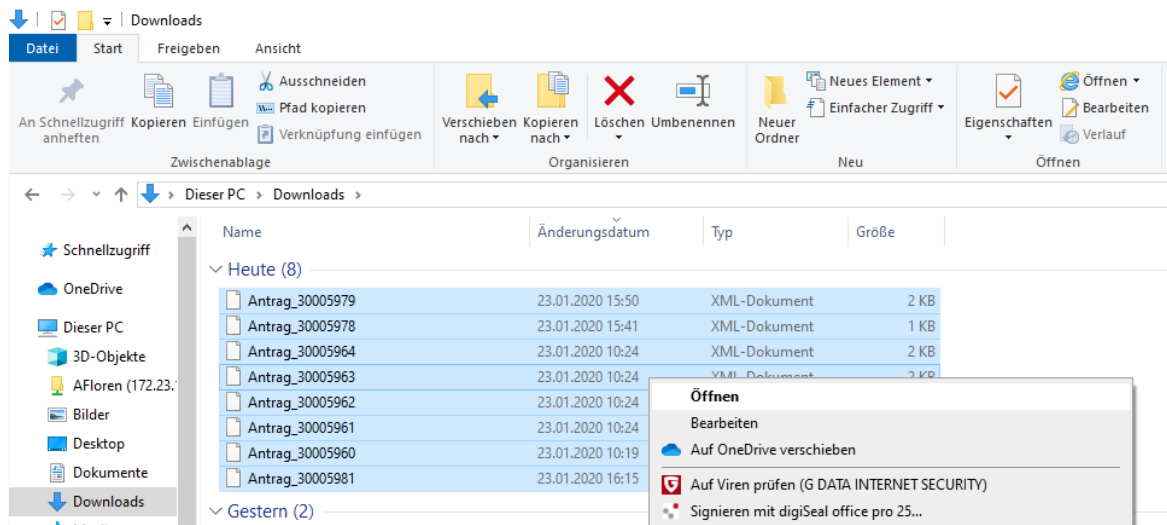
Downloads

Datei | Start | Freigeben | Ansicht

An Schnellzugriff anheften | Kopieren | Einfügen | Ausschneiden | Pfad kopieren | Verknüpfung einfügen
Zwischenablage

Verschieben nach | Kopieren nach | Löschen | Umbenennen
Organisieren

Neuer Ordner | Neues Element | Einfacher Zugriff
Neu

Eigenschaften | Öffnen | Bearbeiten | Verlauf
Öffnen

Dieser PC > Downloads >

Schnellzugriff
OneDrive
Dieser PC
3D-Objekte
AFloren (172.23.
Bilder
Desktop
Dokumente
Downloads

| Name | Änderungsdatum | Typ | Größe |
|---|---|---|---|
| Heute (8) | | | |
| Antrag_30005979 | 23.01.2020 15:50 | XML-Dokument | 2 KB |
| Antrag_30005978 | 23.01.2020 15:41 | XML-Dokument | 1 KB |
| Antrag_30005964 | 23.01.2020 10:24 | XML-Dokument | 2 KB |
| Antrag_30005963 | 23.01.2020 10:24 | XML-Dokument | 2 KB |
| Antrag_30005962 | 23.01.2020 10:24 | | |
| Antrag_30005961 | 23.01.2020 10:24 | | |
| Antrag_30005960 | 23.01.2020 10:19 | | |
| Antrag_30005981 | 23.01.2020 16:15 | | |
| Gestern (2) | | | |

Öffnen
Bearbeiten
Auf OneDrive verschieben
Auf Viren prüfen (G DATA INTERNET SECURITY)
Signieren mit digiSeal office pro 25...